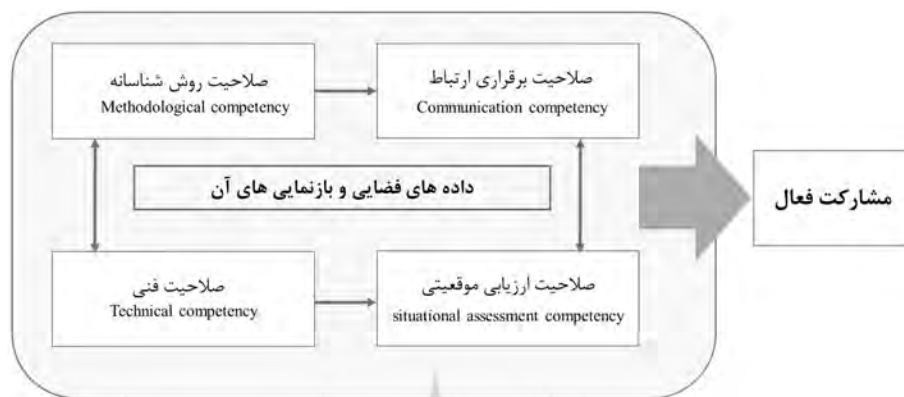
صلاحیت روش شناسانه
Methodological competency

صلاحیت برقراری ارتباط
Communication competency

داده های فضایی و بازنمایی های آن

مشارکت فعال

صلاحیت فنی
Technical competency

صلاحیت ارزیابی موقعیتی
situational assessment competency